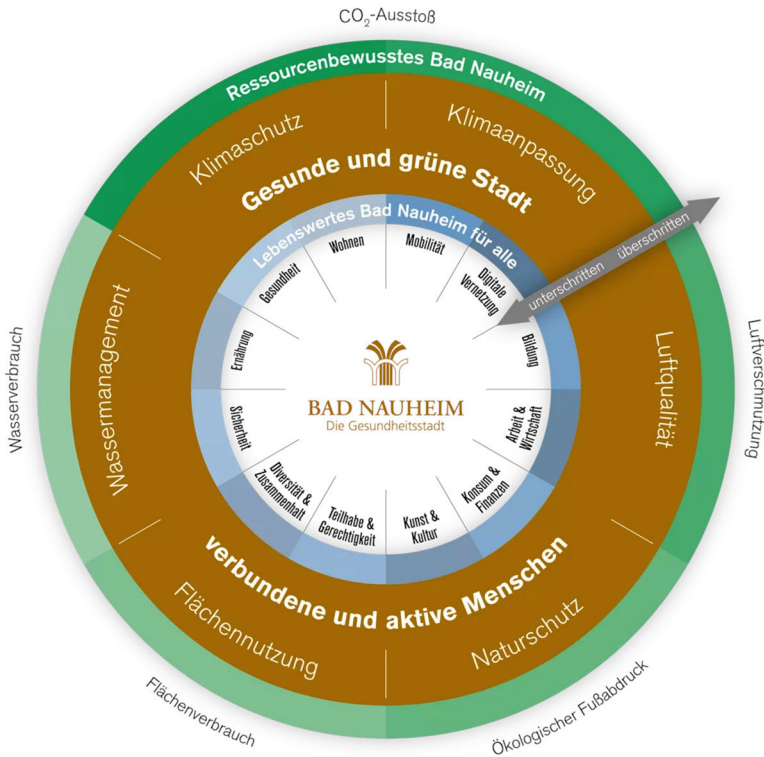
$CO_2$-Ausstoß

Ressourcenbewusstes Bad Nauheim

Klimaschutz

Klimaanpassung

Gesunde und grüne Stadt

Lebenswertes Bad Nauheim für alle

überschritten

unterschritten

Wohnen

Mobilität

Gesundheit

Digitale Vernetzung

Ernährung

Bildung

Sicherheit

Arbeit & Wirtschaft

Diversität & Zusammenhalt

Konsum & Finanzen

Teilhabe & Gerechtigkeit

Kunst & Kultur

BAD NAUHEIM
Die Gesundheitsstadt

Wassermanagement

Luftqualität

verbundene und aktive Menschen

Flächennutzung

Naturschutz

Wasserverbrauch

Luftverschmutzung

Flächenverbrauch

Ökologischer Fußabdruck